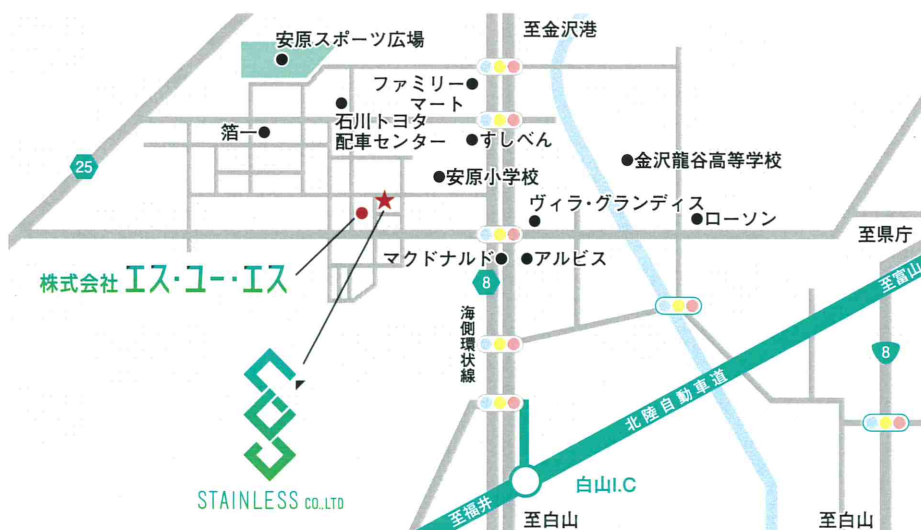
安原スポーツ広場

至金沢港

ファミリーマート

石川トヨタ配車センター

箔一

すしべん

金沢龍谷高等学校

25

安原小学校

ヴィラ・グランディス

ローソン

至県庁

マクドナルド

アルビス

株式会社エス・ユー・エス

8

海側環状線

至富山

8

北陸自動車道

STAINLESS CO.,LTD

白山I.C

至福井

至白山

至白山